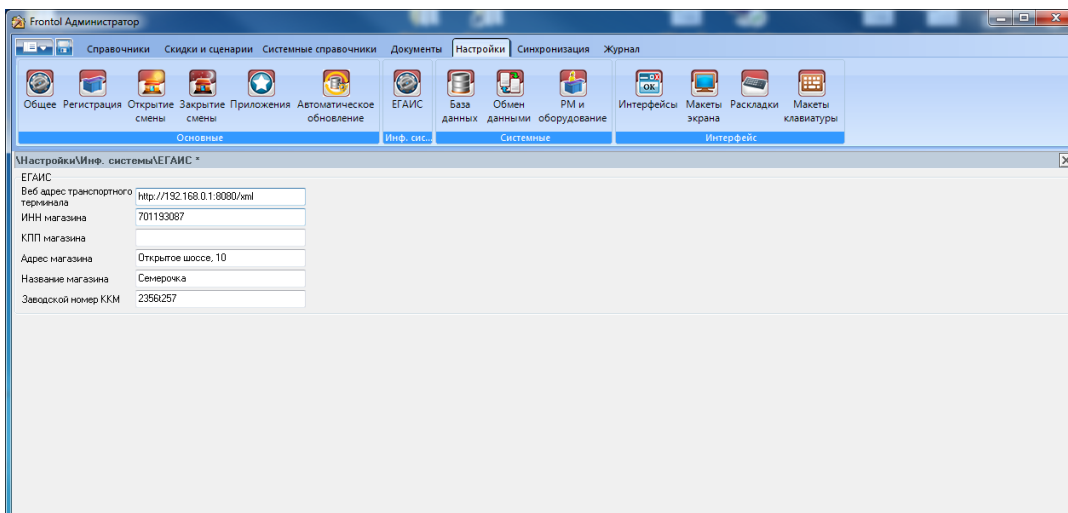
Frontol Администратор

Справочники Скидки и сценарии Системные справочники Документы Настройки Синхронизация Журнал

Общее Регистрация Открытие смены Закрытие смены Приложения Автоматическое обновление ЕГАИС База данных Обмен данными РМ и оборудование Интерфейсы Макеты экрана Раскладки Макеты клавиатуры

Основные Инф. сис... Системные Интерфейс

\Настройки\Инф. системы\ЕГАИС *

ЕГАИС

| | |
|---|---|
| Веб адрес транспортного терминала | http://192.168.0.1:8080/xml |
| ИНН магазина | 701193087 |
| КПП магазина | |
| Адрес магазина | Открытое шоссе, 10 |
| Название магазина | Семерочка |
| Заводской номер ККМ | 2356t257 |